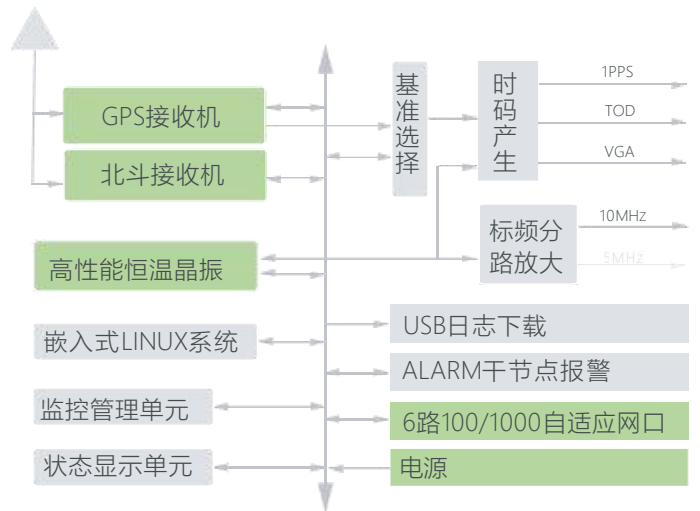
GPS接收机

北斗接收机

高性能恒温晶振

嵌入式LINUX系统

监控管理单元

状态显示单元

基准选择

时码产生

1PPS

TOD

VGA

标频分路放大

10MHz

5MHz

USB日志下载

ALARM干节点报警

6路100/1000自适应网口

电源